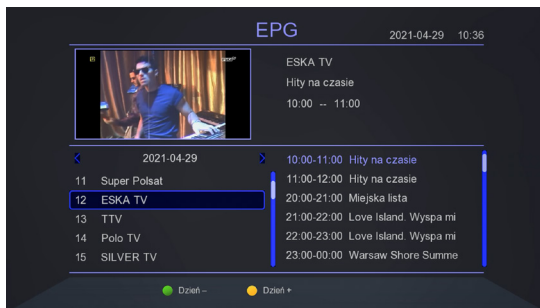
EPG 2021-04-29 10:36

ESKA TV
Hity na czasie
10:00 -- 11:00

2021-04-29
11 Super Polsat
12 ESKA TV
13 TTV
14 Polo TV
15 SILVER TV

10:00-11:00 Hity na czasie
11:00-12:00 Hity na czasie
20:00-21:00 Miejska lista
21:00-22:00 Love Island. Wyspa mi
22:00-23:00 Love Island. Wyspa mi
23:00-00:00 Warsaw Shore Summe

Dzień –
Dzień +